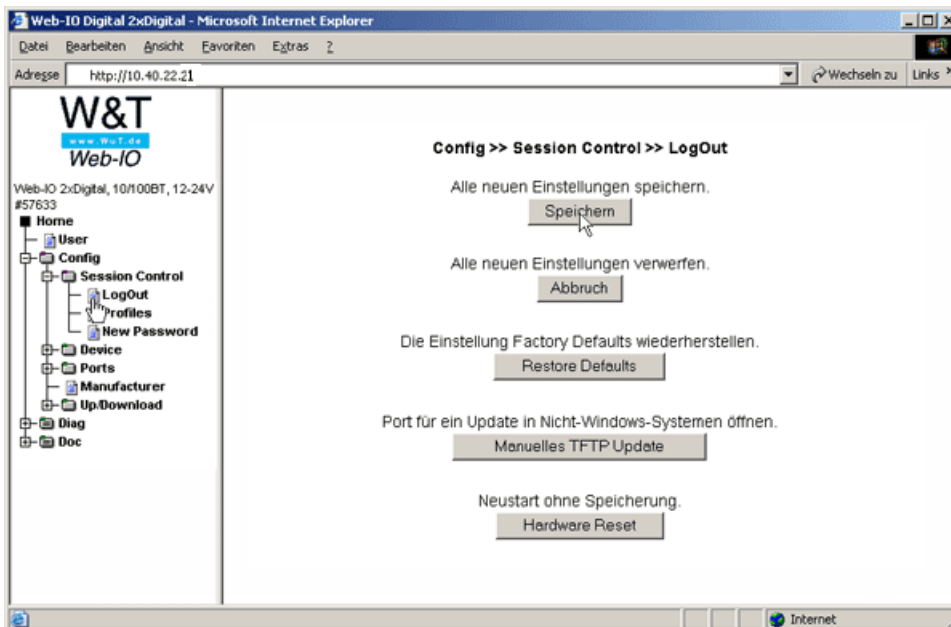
Web-IO Digital 2xDigital - Microsoft Internet Explorer

Datei Bearbeiten Ansicht Favoriten Extras ?

Adresse http://10.40.22.21

Wechseln zu Links

W&T
www.WuT.de
Web-IO

Web-IO 2xDigital, 10/100BT, 12-24V #57633

Home
User
Config
Session Control
LogOut
Profiles
New Password
Device
Ports
Manufacturer
Up/Download
Diag
Doc

Config >> Session Control >> LogOut

Alle neuen Einstellungen speichern.

Speichern

Alle neuen Einstellungen verwerfen.

Abbruch

Die Einstellung Factory Defaults wiederherstellen.

Restore Defaults

Port für ein Update in Nicht-Windows-Systemen öffnen.

Manuelles TFTP Update

Neustart ohne Speicherung.

Hardware Reset

Internet